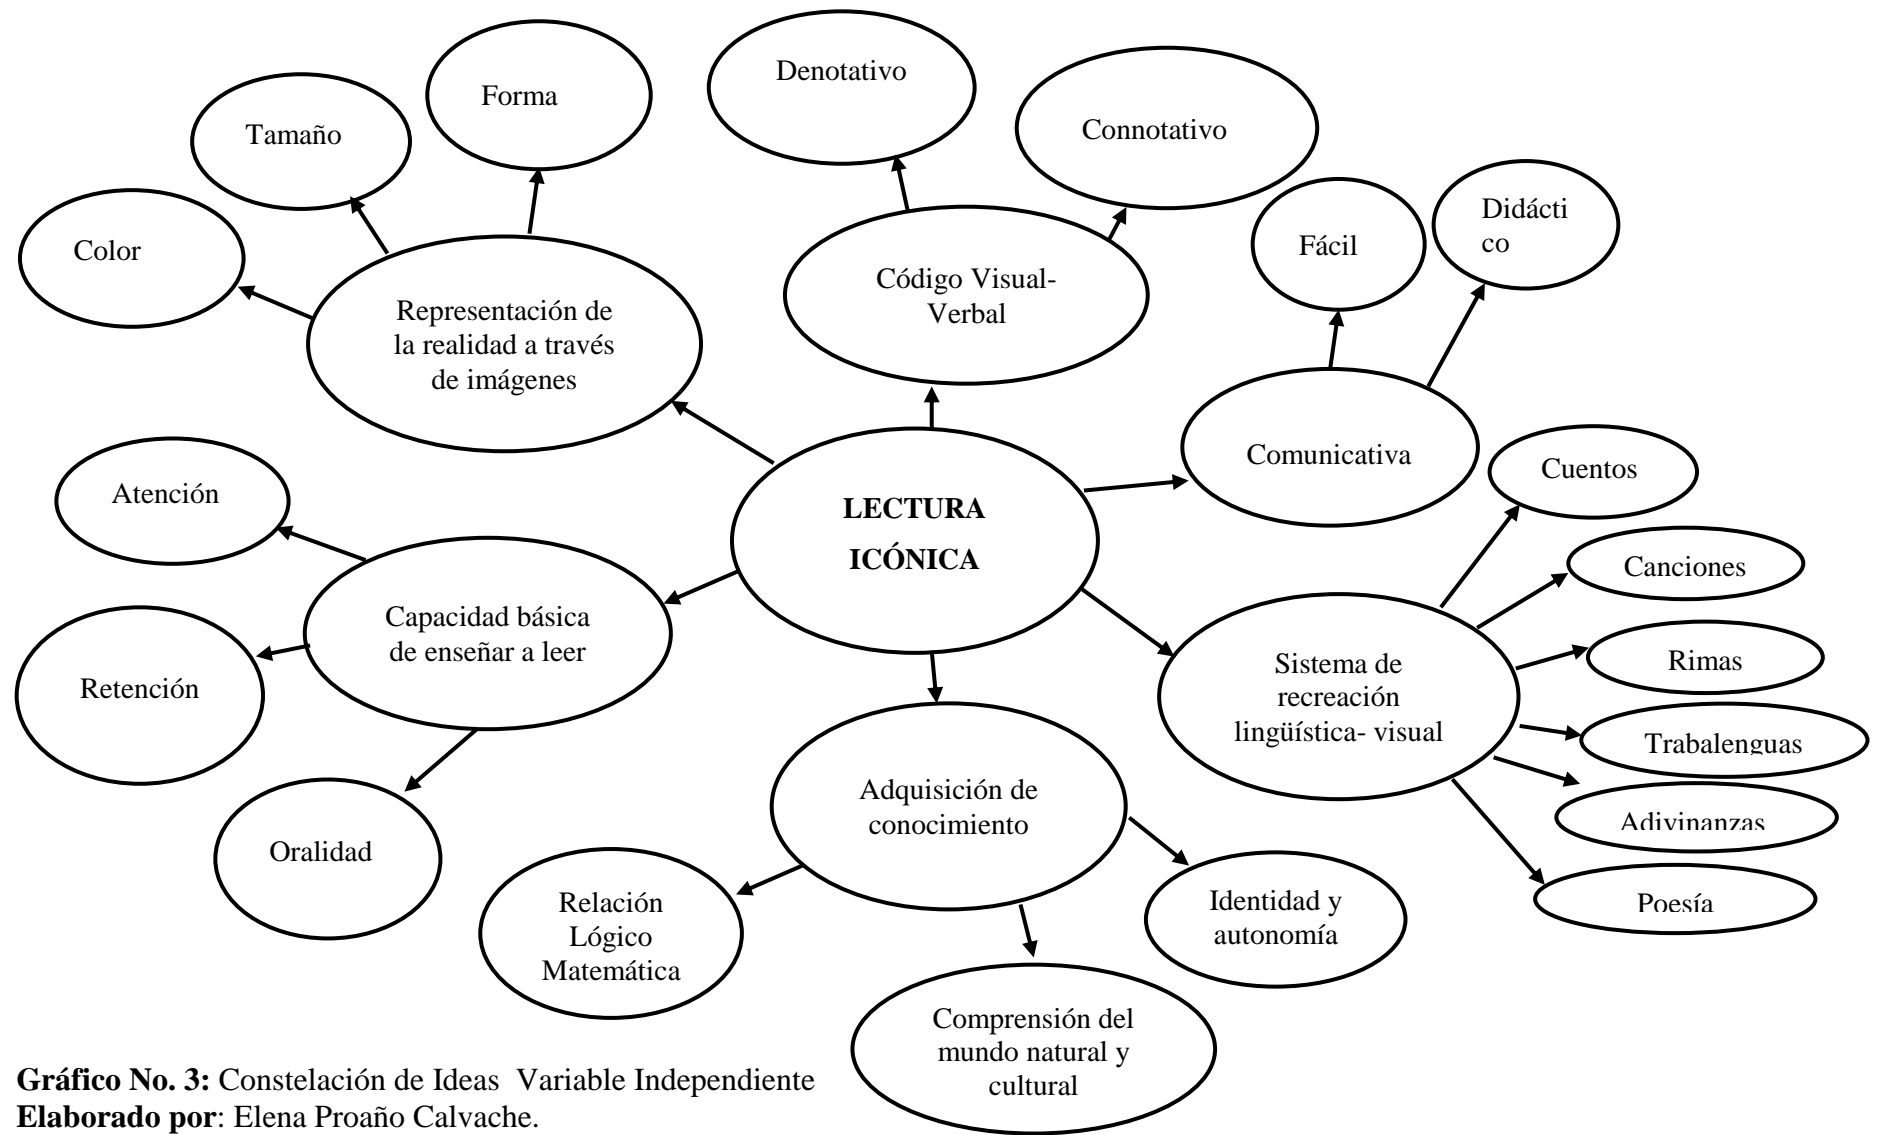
Denotativo

Forma

Tamaño

Connotativo

Color

Fácil

Didácti co

Código Visual-Verbal

Representación de la realidad a través de imágenes

Comunicativa

Cuentos

Atención

LECTURA ICÓNICA

Canciones

Capacidad básica de enseñar a leer

Rimas

Retención

Sistema de recreación lingüística- visual

Trabalenguas

Adquisición de conocimiento

Adivinanzas

Oralidad

Poesía

Relación Lógico Matemática

Identidad y autonomía

Comprensión del mundo natural y cultural

**Gráfico No. 3:** Constelación de Ideas Variable Independiente
**Elaborado por**: Elena Proaño Calvache.